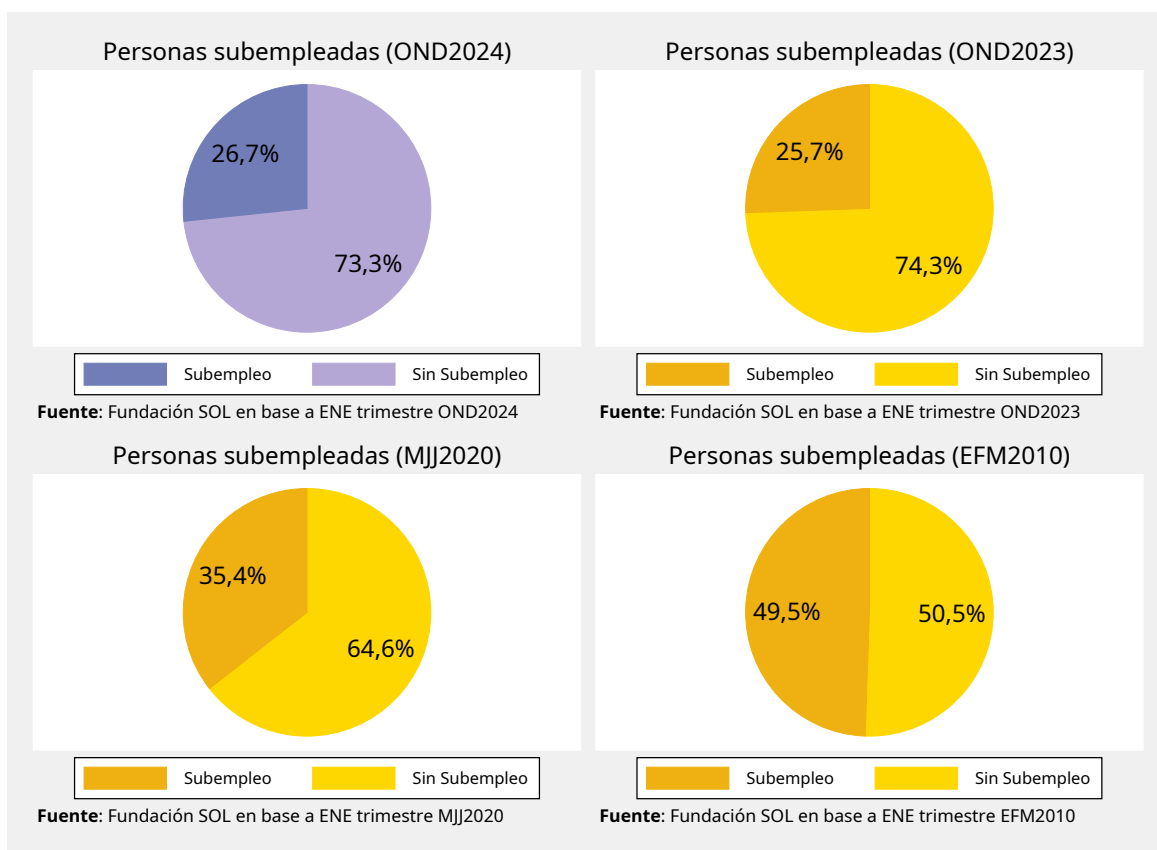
Personas subempleadas (OND2024)

26,7%

73,3%

Subempleo Sin Subempleo

**Fuente**: Fundación SOL en base a ENE trimestre OND2024

Personas subempleadas (OND2023)

25,7%

74,3%

Subempleo Sin Subempleo

**Fuente**: Fundación SOL en base a ENE trimestre OND2023

Personas subempleadas (MJJ2020)

35,4%

64,6%

Subempleo Sin Subempleo

**Fuente**: Fundación SOL en base a ENE trimestre MJJ2020

Personas subempleadas (EFM2010)

49,5%

50,5%

Subempleo Sin Subempleo

**Fuente**: Fundación SOL en base a ENE trimestre EFM2010